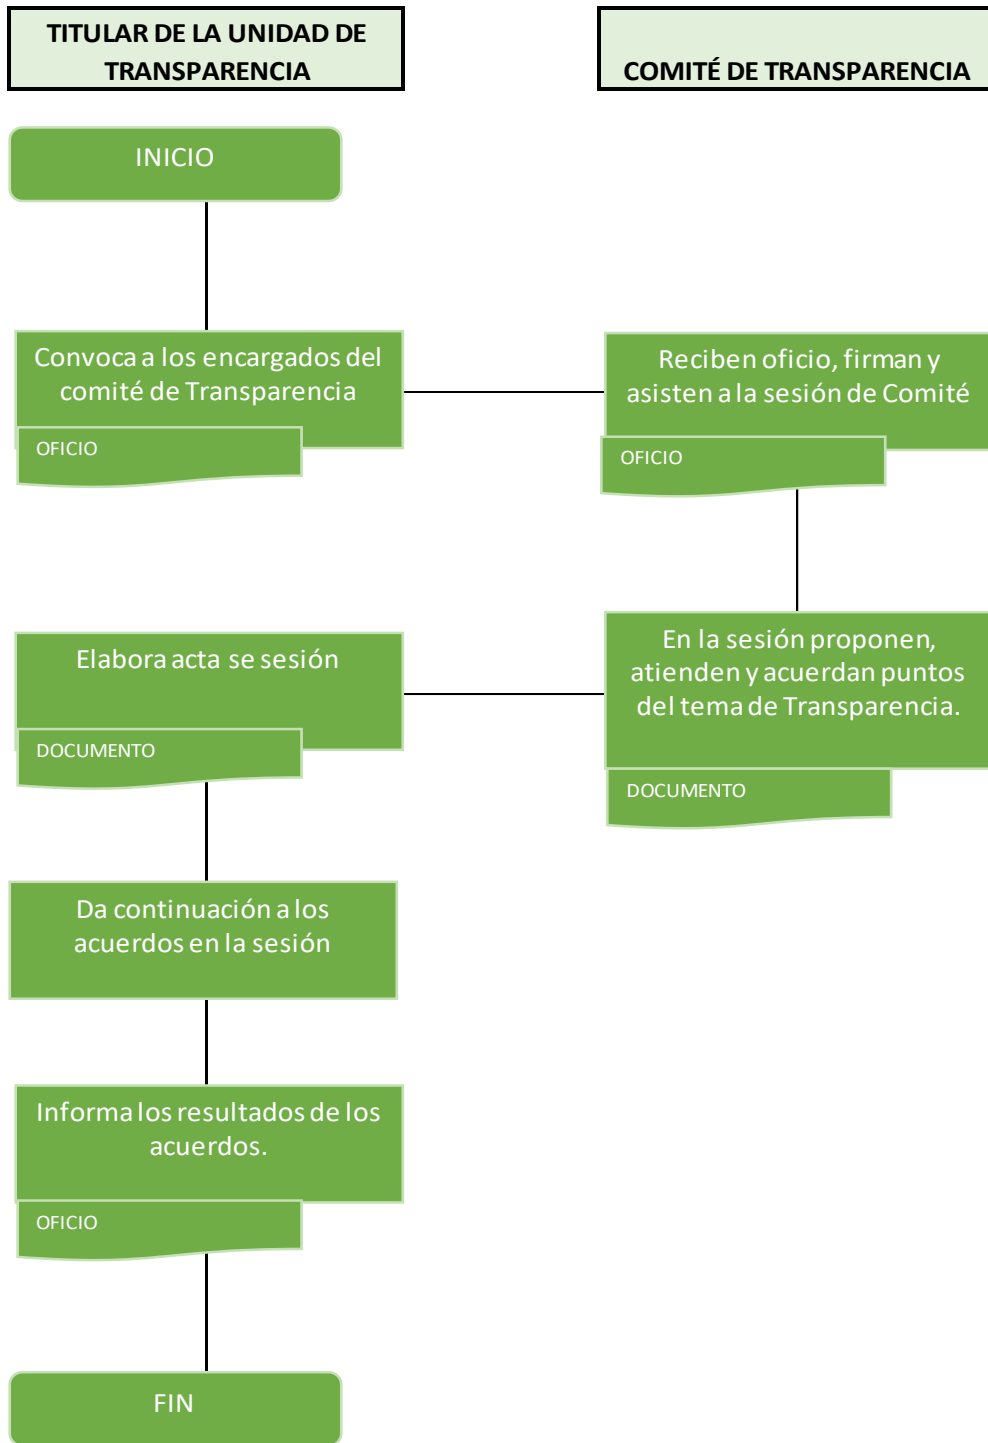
TITULAR DE LA UNIDAD DE TRANSPARENCIA

COMITÉ DE TRANSPARENCIA

INICIO

Convoca a los encargados del comité de Transparencia

OFICIO

Reciben oficio, firman y asisten a la sesión de Comité

OFICIO

Elabora acta se sesión

DOCUMENTO

En la sesión proponen, atienden y acuerdan puntos del tema de Transparencia.

DOCUMENTO

Da continuación a los acuerdos en la sesión

Informa los resultados de los acuerdos.

OFICIO

FIN